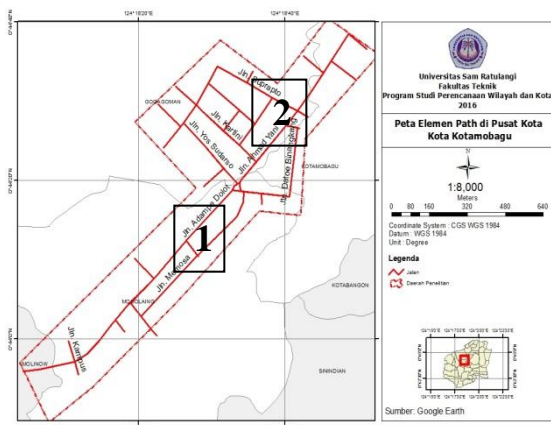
124°19'20"E
124°19'40"E
0°44'0"N
0°44'20"N
0°43'40"N

Jln Suprapto
GOGAGOMAN
Jln Kartini
Jln Yos Sudarso
Jln Ahmad Yani
Jln Datoe Binangkang
KOTAMOBAGU
Jln Adampe Dolot
Jln Manggasa
MOGOLAING
KOTABANGON
Jln Kampus
MOLINOW
SININDIAN

2
1

Universitas Sam Ratulangi
Fakultas Teknik
Program Studi Perencanaan Wilayah dan Kota
2016

Peta Elemen Path di Pusat Kota
Kota Kotamobagu

1:8,000
0 80 160 320 480 640
Meters

Coordinate System : CGS WGS 1984
Datum : WGS 1984
Unit : Degree

Legenda
Jalan
Daerah Penelitian

Sumber: Google Earth